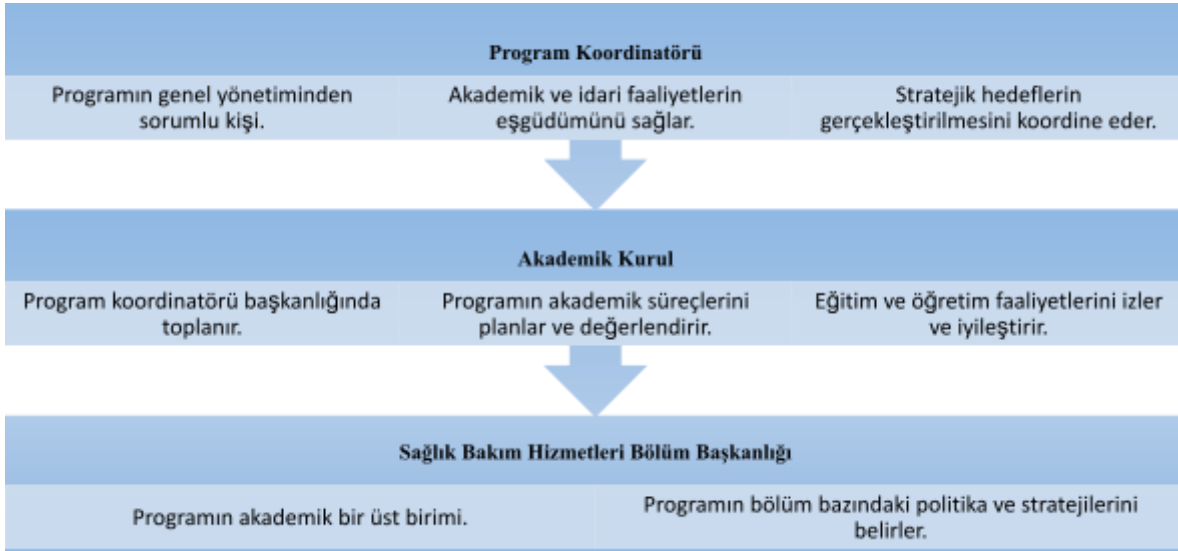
Program Koordinatörü

Programın genel yönetiminden sorumlu kişi.

Akademik ve idari faaliyetlerin eşgüdümünü sağlar.

Stratejik hedeflerin gerçekleştirilmesini koordine eder.

Akademik Kurul

Program koordinatörü başkanlığında toplanır.

Programın akademik süreçlerini planlar ve değerlendirir.

Eğitim ve öğretim faaliyetlerini izler ve iyileştirir.

Sağlık Bakım Hizmetleri Bölüm Başkanlığı

Programın akademik bir üst birimi.

Programın bölüm bazındaki politika ve stratejilerini belirler.